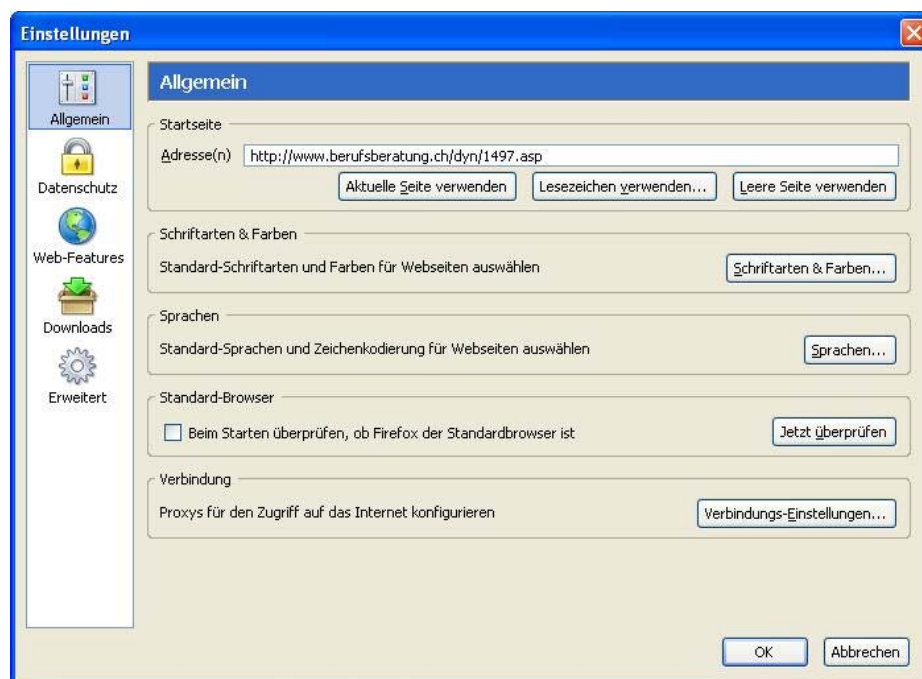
Einstellungen

Allgemein

Datenschutz

Web-Features

Downloads

Erweitert

Allgemein

Startseite

Adresse(n) http://www.berufsberatung.ch/dyn/1497.asp

Aktuelle Seite verwenden

Lesezeichen verwenden...

Leere Seite verwenden

Schriftarten & Farben

Standard-Schriftarten und Farben für Webseiten auswählen

Schriftarten & Farben...

Sprachen

Standard-Sprachen und Zeichenkodierung für Webseiten auswählen

Sprachen...

Standard-Browser

Beim Starten überprüfen, ob Firefox der Standardbrowser ist

Jetzt überprüfen

Verbindung

Proxys für den Zugriff auf das Internet konfigurieren

Verbindungs-Einstellungen...

OK

Abbrechen